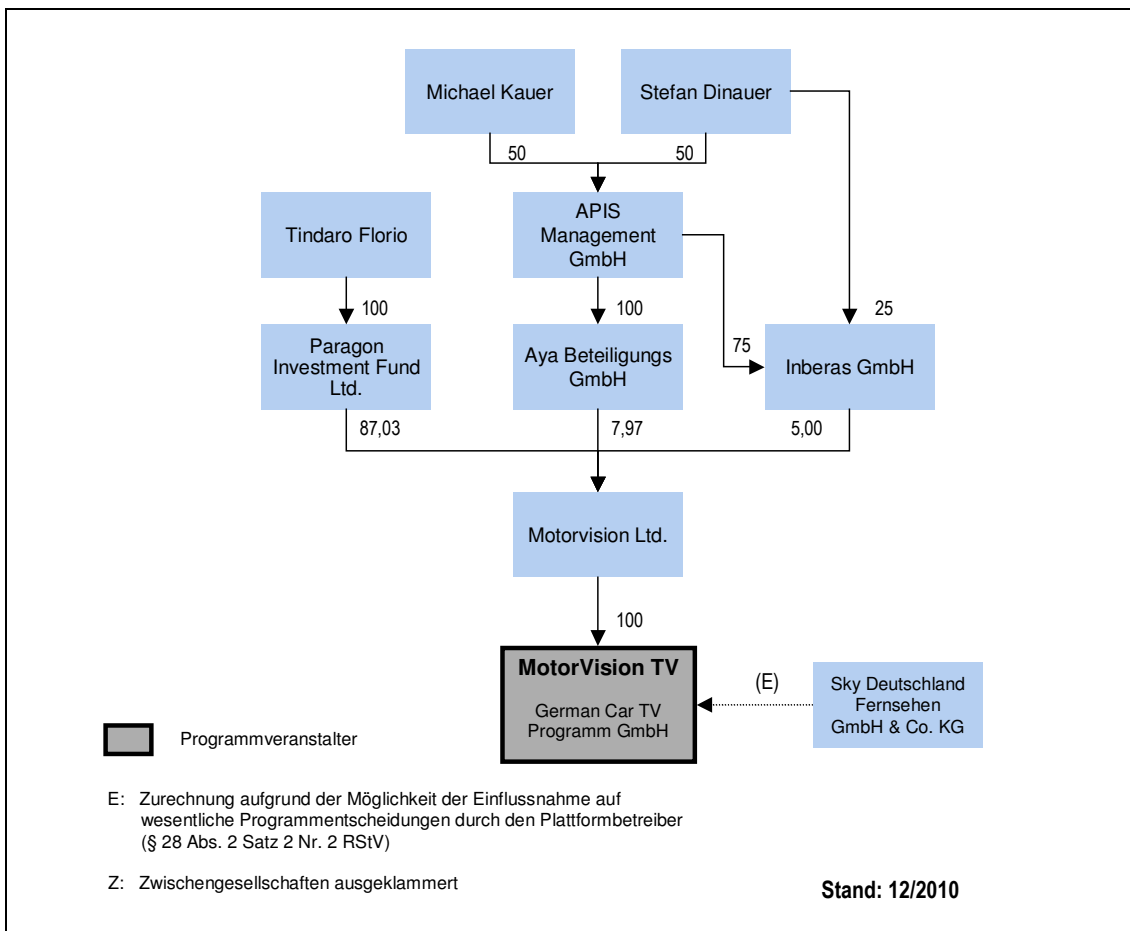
Michael Kauer

Stefan Dinauer

50

50

Tindaro Florio

APIS Management GmbH

100

100

25

Paragon Investment Fund Ltd.

Aya Beteiligungs GmbH

75

Inberas GmbH

87,03

7,97

5,00

Motorvision Ltd.

100

MotorVision TV

German Car TV Programm GmbH

(E)

Sky Deutschland Fernsehen GmbH & Co. KG

Programmveranstalter

E: Zurechnung aufgrund der Möglichkeit der Einflussnahme auf wesentliche Programmentscheidungen durch den Plattformbetreiber (§ 28 Abs. 2 Satz 2 Nr. 2 RStV)

Z: Zwischengesellschaften ausgeklammert

Stand: 12/2010